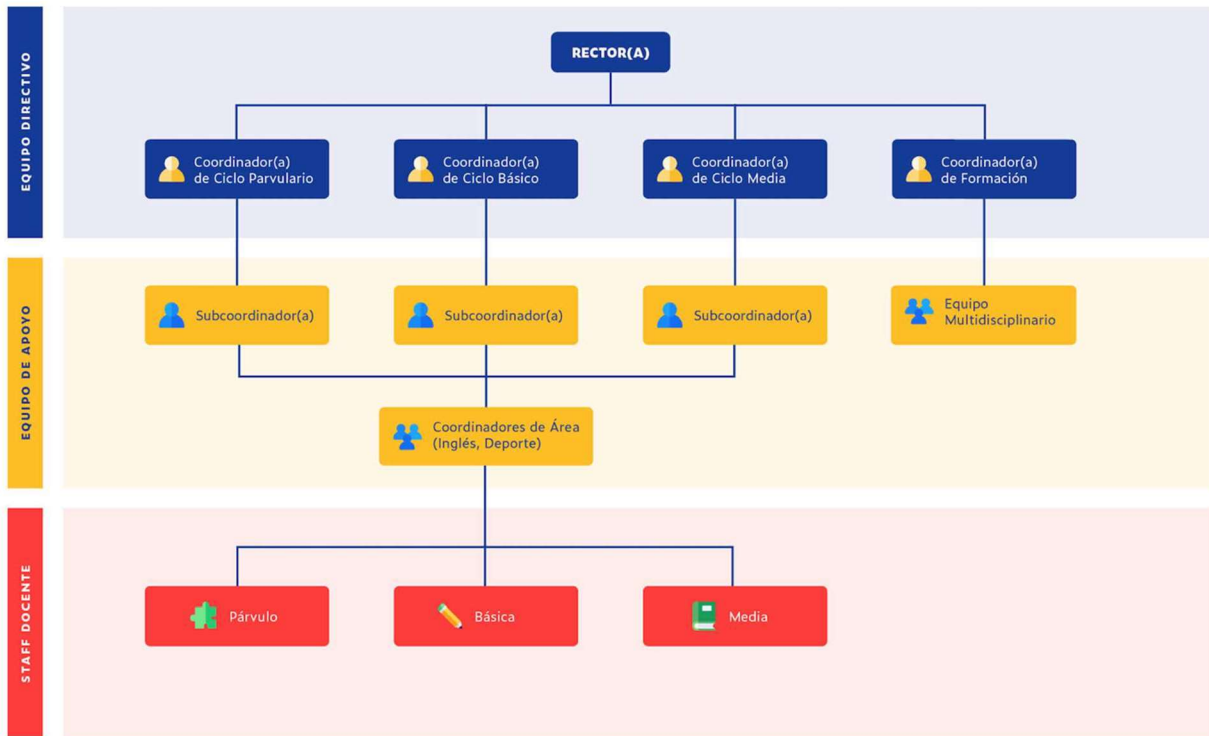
EQUIPO DIRECTIVO

RECTOR(A)

Coordinador(a) de Ciclo Parvulario

Coordinador(a) de Ciclo Básico

Coordinador(a) de Ciclo Media

Coordinador(a) de Formación

EQUIPO DE APOYO

Subcoordinador(a)

Subcoordinador(a)

Subcoordinador(a)

Equipo Multidisciplinario

Coordinadores de Área (Inglés, Deporte)

STAFF DOCENTE

Párvulo

Básica

Media